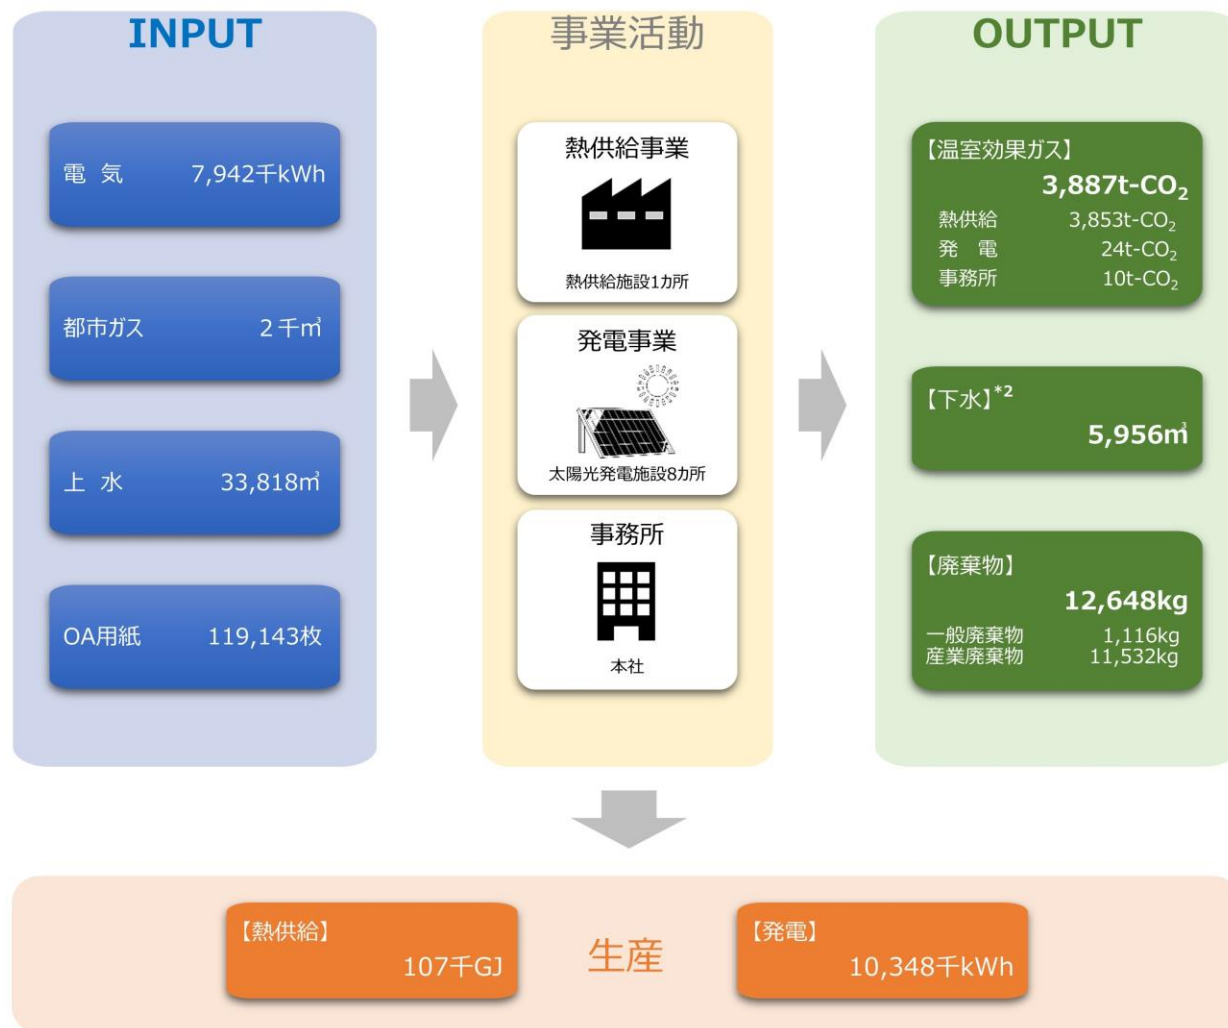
INPUT

電 気 7,942千kWh

都市ガス 2千㎥

上 水 33,818㎥

OA用紙 119,143枚

事業活動

熱供給事業

熱供給施設1カ所

発電事業

太陽光発電施設8カ所

事務所

本社

OUTPUT

【温室効果ガス】
$3,887t\text{-}CO_2$
熱供給 $3,853t\text{-}CO_2$
発 電 $24t\text{-}CO_2$
事務所 $10t\text{-}CO_2$

【下水】*2
5,956㎥

【廃棄物】
12,648kg
一般廃棄物 1,116kg
産業廃棄物 11,532kg

【熱供給】
107千GJ

生産

【発電】
10,348千kWh